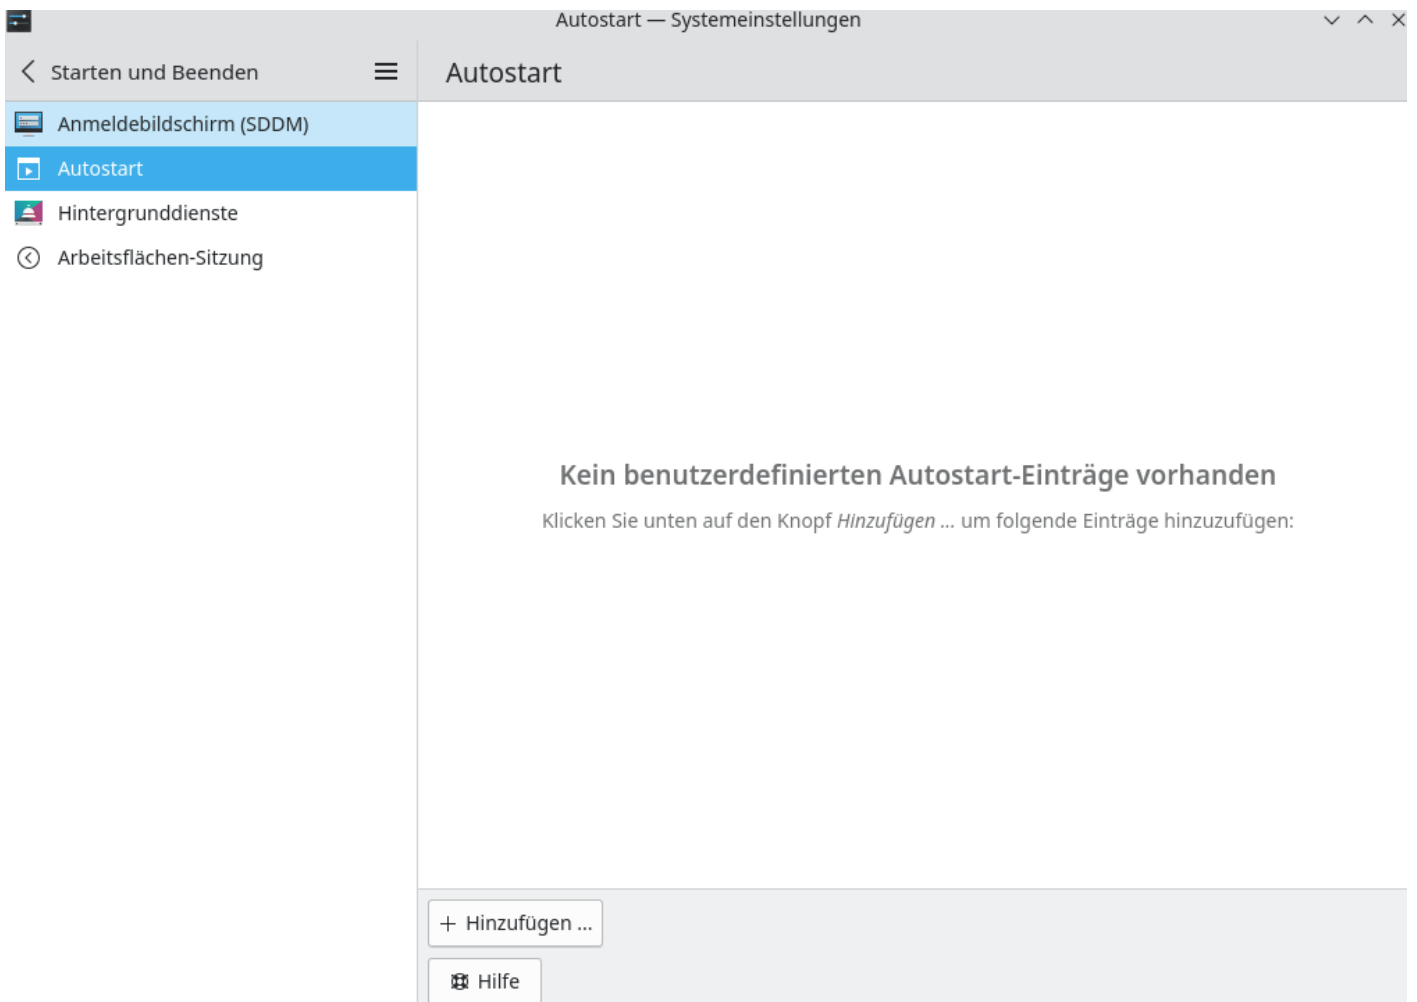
Autostart — Systemeinstellungen

Starten und Beenden

Autostart

Anmeldebildschirm (SDDM)

Autostart

Hintergrunddienste

Arbeitsflächen-Sitzung

Kein benutzerdefinierten Autostart-Einträge vorhanden

Klicken Sie unten auf den Knopf *Hinzufügen* ... um folgende Einträge hinzuzufügen:

+ Hinzufügen ...

Hilfe